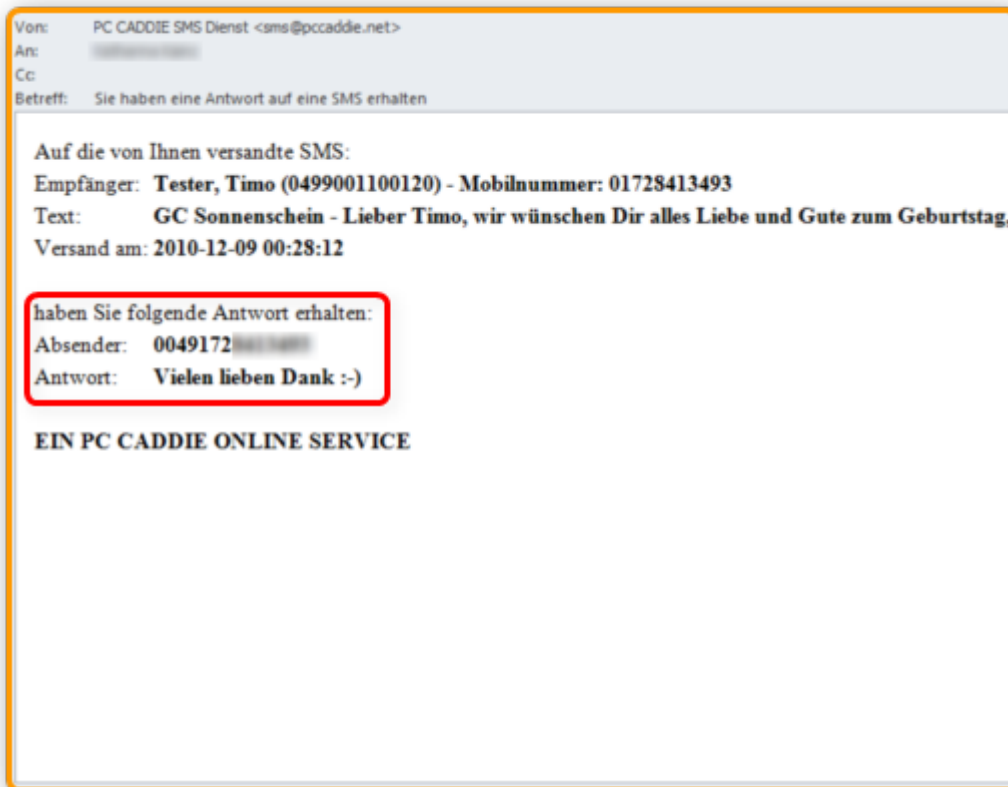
Von: PC CADDIE SMS Dienst <sms@pccaddie.net>
An: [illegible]
Cc:
Betreff: Sie haben eine Antwort auf eine SMS erhalten

Auf die von Ihnen versandte SMS:
Empfänger: **Tester, Timo (0499001100120) - Mobilnummer: 01728413493**
Text: **GC Sonnenschein - Lieber Timo, wir wünschen Dir alles Liebe und Gute zum Geburtstag**
Versand am: **2010-12-09 00:28:12**

haben Sie folgende Antwort erhalten:
Absender: **0049172**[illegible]
Antwort: **Vielen lieben Dank :-)**

**EIN PC CADDIE ONLINE SERVICE**